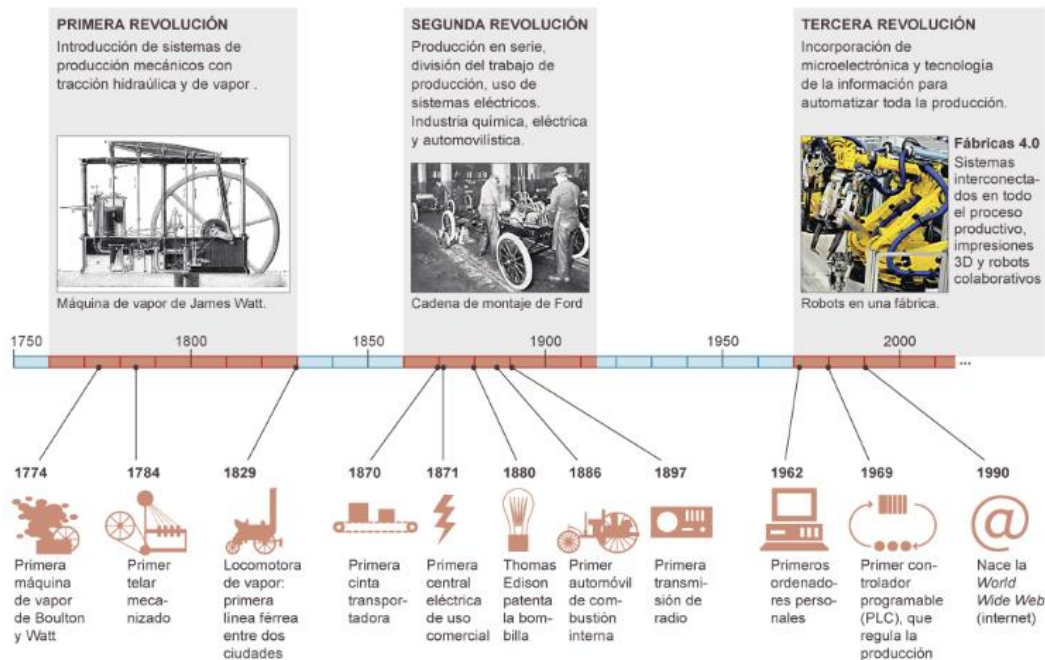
PRIMERA REVOLUCIÓN
Introducción de sistemas de producción mecánicos con tracción hidraúlica y de vapor .

Máquina de vapor de James Watt.

SEGUNDA REVOLUCIÓN
Producción en serie, división del trabajo de producción, uso de sistemas eléctricos. Industria química, eléctrica y automovilística.

Cadena de montaje de Ford

TERCERA REVOLUCIÓN
Incorporación de microelectrónica y tecnología de la información para automatizar toda la producción.

Fábricas 4.0
Sistemas interconectados en todo el proceso productivo, impresiones 3D y robots colaborativos

Robots en una fábrica.

1750 1800 1850 1900 1950 2000 ...

1774
Primera máquina de vapor de Boulton y Watt

1784
Primer telar mecanizado

1829
Locomotora de vapor: primera línea férrea entre dos ciudades

1870
Primera cinta transportadora

1871
Primera central eléctrica de uso comercial

1880
Thomas Edison patenta la bombilla

1886
Primer automóvil de combustión interna

1897
Primera transmisión de radio

1962
Primeros ordenadores personales

1969
Primer controlador programable (PLC), que regula la producción

1990
Nace la World Wide Web (internet)